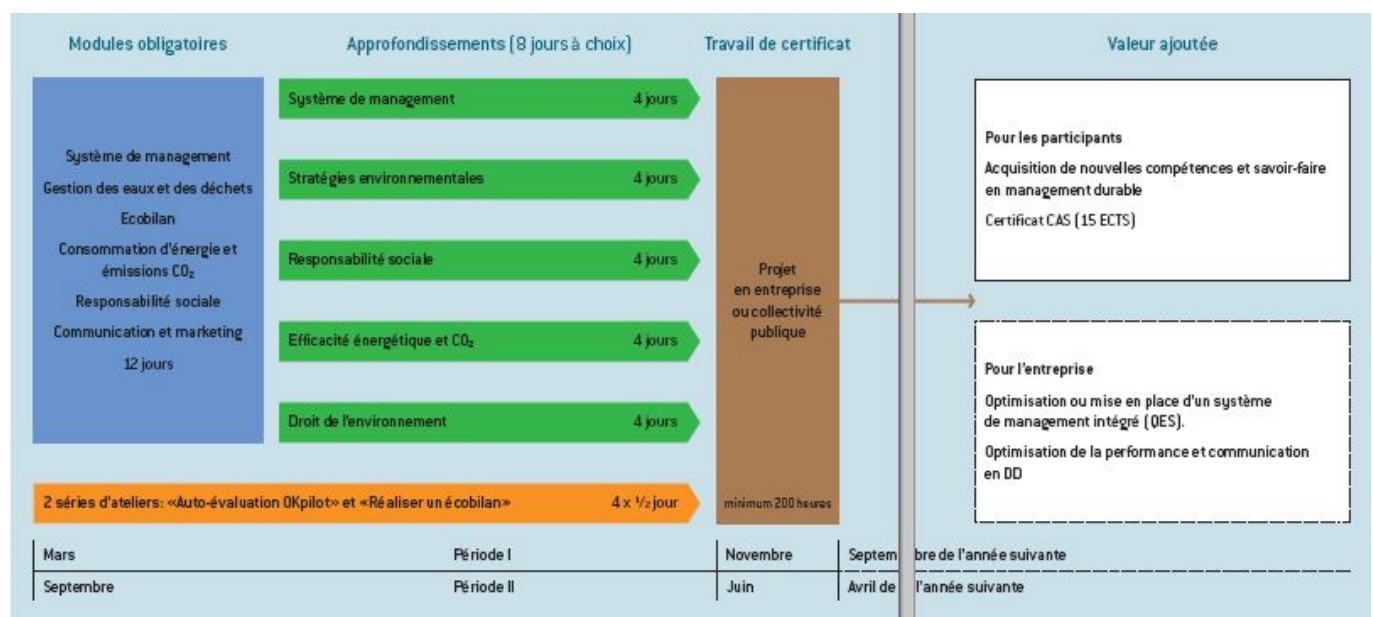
Modules obligatoires

Système de management
Gestion des eaux et des déchets
Ecobilan
Consommation d'énergie et émissions $CO_2$
Responsabilité sociale
Communication et marketing
12 jours

Approfondissements (8 jours à choix)

Système de management 4 jours
Stratégies environnementales 4 jours
Responsabilité sociale 4 jours
Efficacité énergétique et $CO_2$ 4 jours
Droit de l'environnement 4 jours

2 séries d'ateliers: «Auto-évaluation OKpilot» et «Réaliser un écobilan» 4 x ½ jour

Travail de certificat

Projet en entreprise ou collectivité publique

minimum 200 heures

Valeur ajoutée

Pour les participants
Acquisition de nouvelles compétences et savoir-faire en management durable
Certificat CAS (15 ECTS)

Pour l'entreprise
Optimisation ou mise en place d'un système de management intégré (QES).
Optimisation de la performance et communication en DD

| Mars | Période I | Novembre | Septembre de l'année suivante |
|---|---|---|---|
| Septembre | Période II | Juin | Avril de l'année suivante |